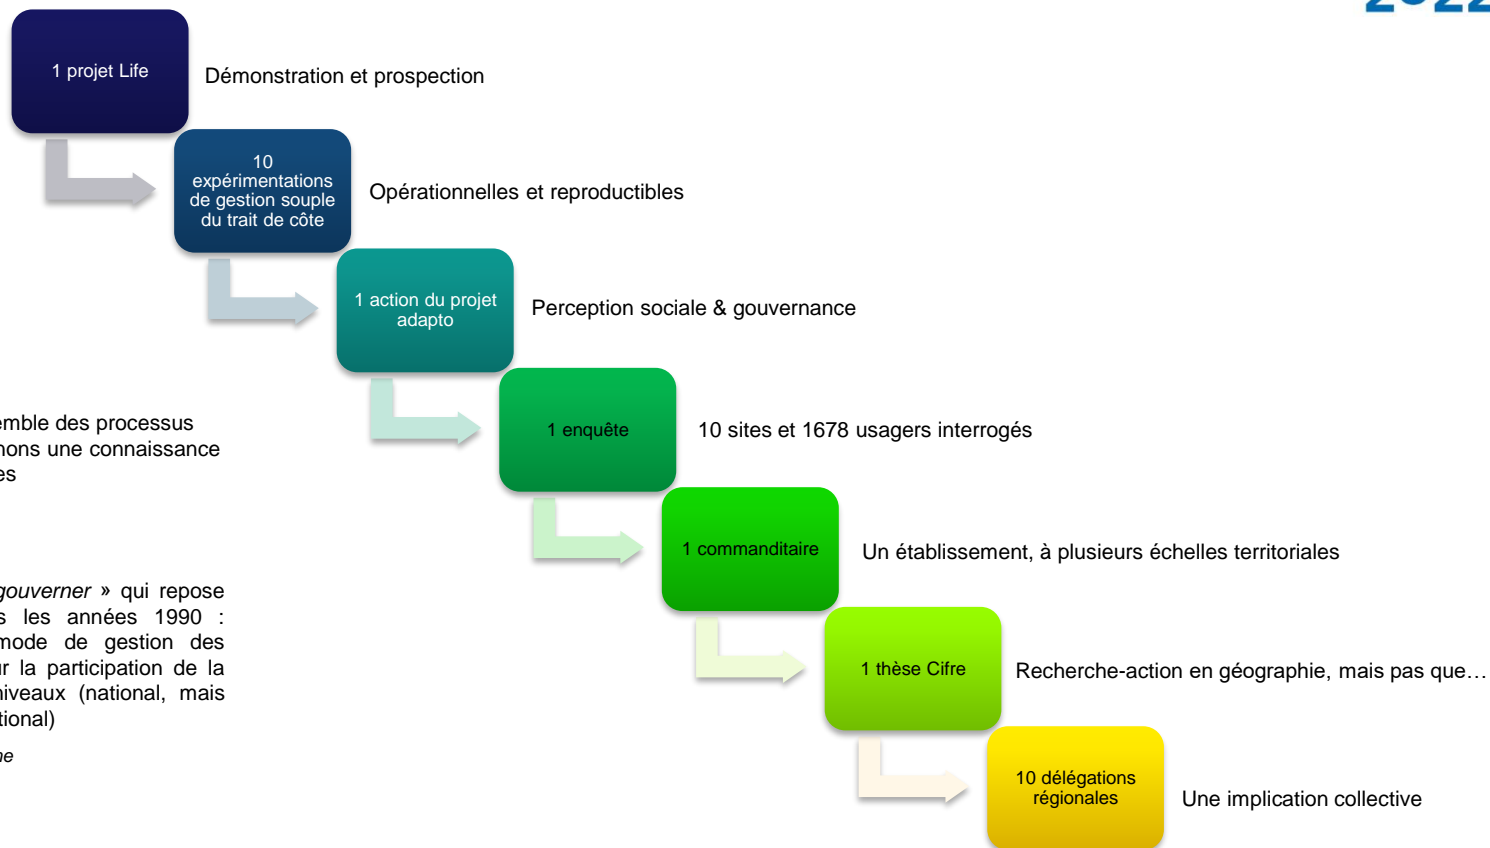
1 projet Life
Démonstration et prospection

10 expérimentations de gestion souple du trait de côte
Opérationnelles et reproductibles

1 action du projet adapto
Perception sociale & gouvernance

1 enquête
10 sites et 1678 usagers interrogés

1 commanditaire
Un établissement, à plusieurs échelles territoriales

1 thèse Cifre
Recherche-action en géographie, mais pas que…

10 délégations régionales
Une implication collective

emble des processus
nons une connaissance
es

gouverner » qui repose
s les années 1990 :
mode de gestion des
r la participation de la
niveaux (national, mais
tional)

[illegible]e